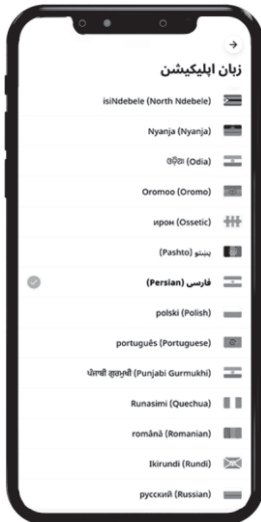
→

زبان اپلیکیشن

isiNdebele (North Ndebele)

Nyanja (Nyanja)

ଓଡ଼ିଆ (Odia)

Oromoo (Oromo)

ирон (Ossetic)

پښتو (Pashto)

فارسی (Persian)

polski (Polish)

português (Portuguese)

ਪੰਜਾਬੀ ਗੁਰਮੁਖੀ (Punjabi Gurmukhi)

Runasimi (Quechua)

română (Romanian)

Ikirundi (Rundi)

русский (Russian)